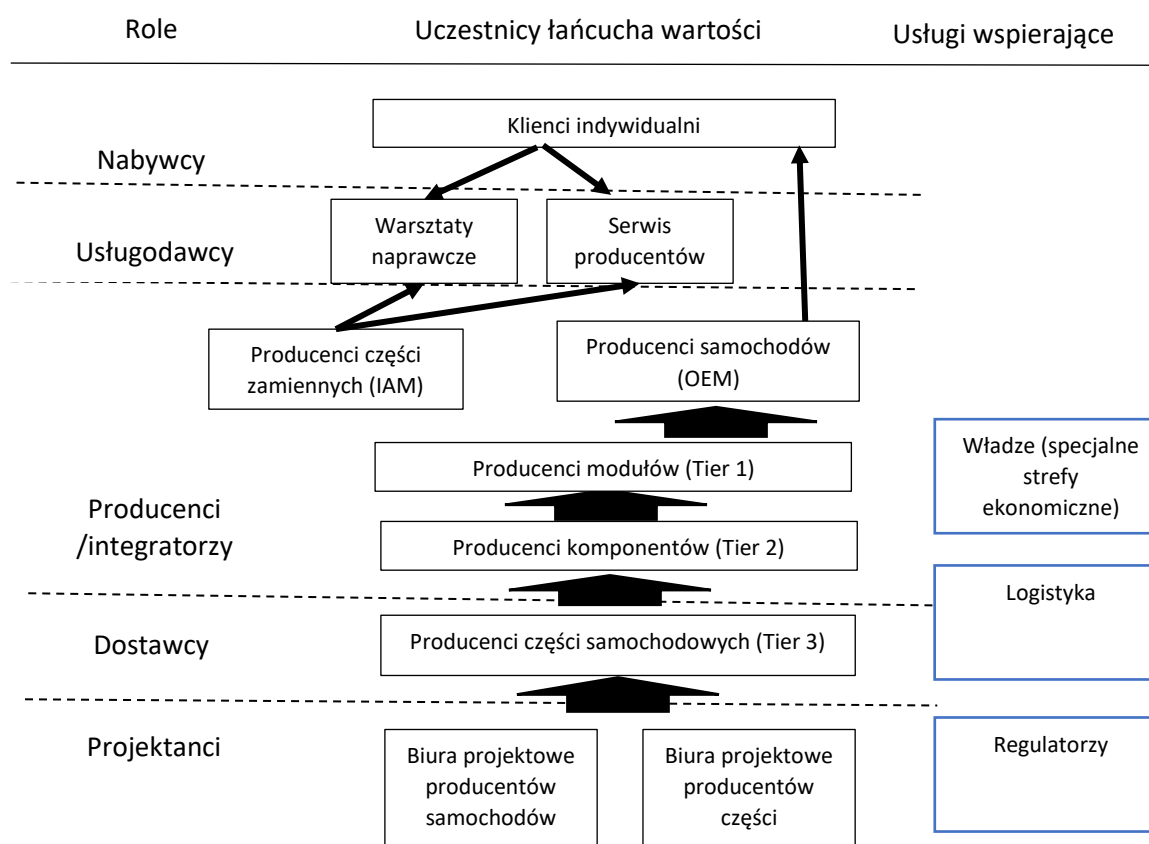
Role

Uczestnicy łańcucha wartości

Usługi wspierające

Klienci indywidualni

Nabywcy

Warsztaty naprawcze

Serwis producentów

Usługodawcy

Producenci części zamiennych (IAM)

Producenci samochodów (OEM)

Władze (specjalne strefy ekonomiczne)

Producenci modułów (Tier 1)

Producenci /integratorzy

Producenci komponentów (Tier 2)

Logistyka

Dostawcy

Producenci części samochodowych (Tier 3)

Projektanci

Biura projektowe producentów samochodów

Biura projektowe producentów części

Regulatorzy